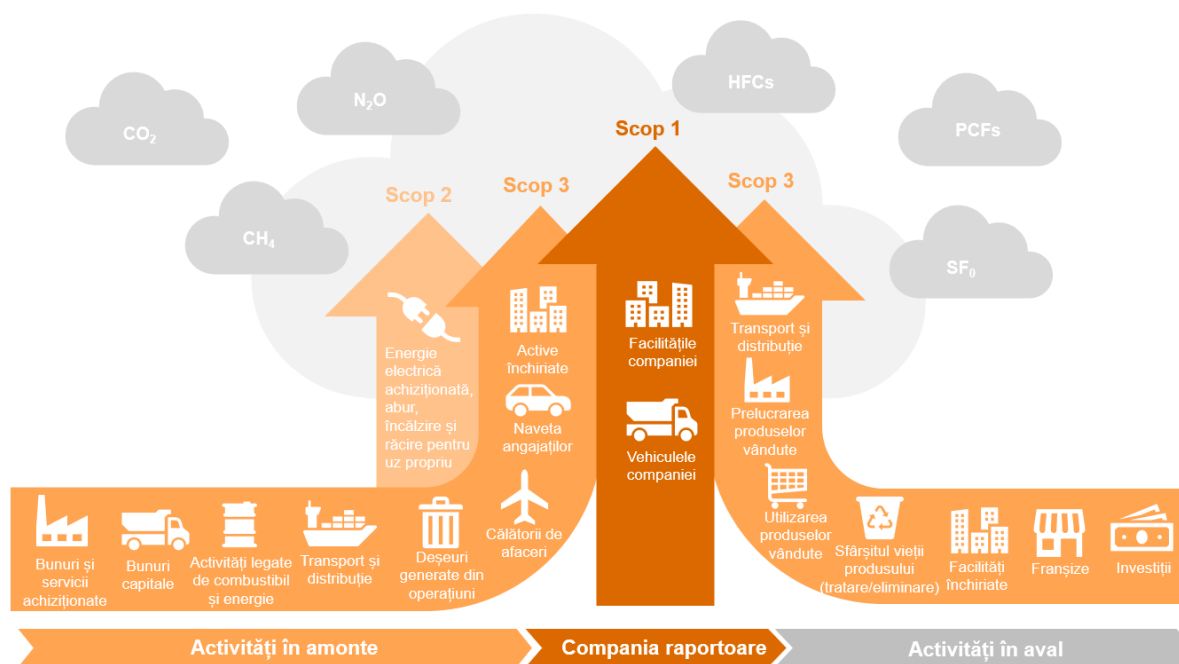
$CO_2$

$N_2O$

$CH_4$

HFCs

PCFs

$SF_0$

Scop 1

Scop 2

Scop 3

Scop 3

Energie electrică achiziționată, abur, încălzire și răcire pentru uz propriu

Active închiriate

Naveta angajaților

Călătorii de afaceri

Facilitățile companiei

Vehiculele companiei

Transport și distribuție

Prelucrarea produselor vândute

Utilizarea produselor vândute

Bunuri și servicii achiziționate

Bunuri capitale

Activități legate de combustibil și energie

Transport și distribuție

Deșeuri generate din operațiuni

Sfârșitul vieții produsului (tratare/eliminare)

Facilități închiriate

Franșize

Investiții

Activități în amonte

Compania raportoare

Activități în aval